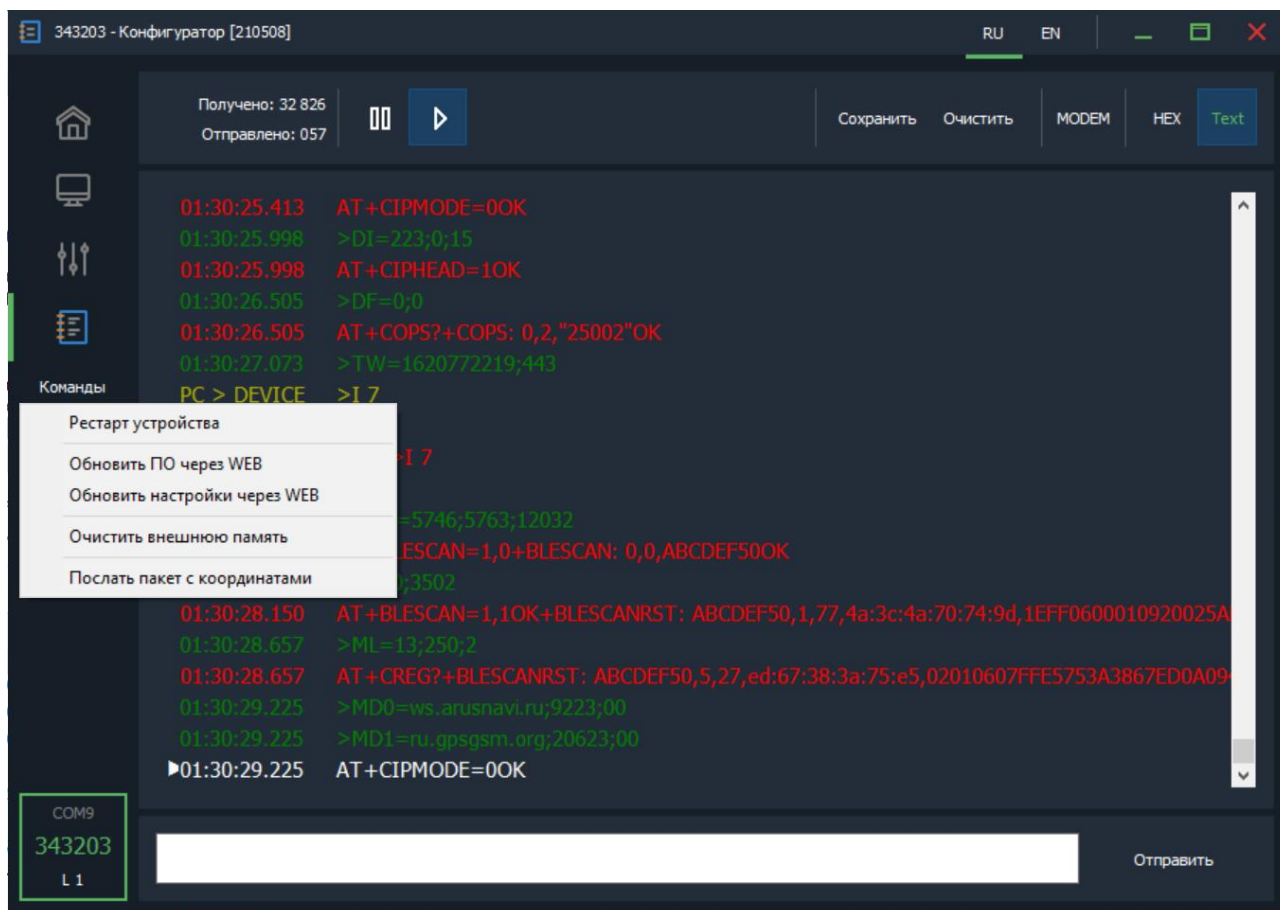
343203 - Конфигуратор [210508]

RU EN

Получено: 32 826
Отправлено: 057

Сохранить Очистить MODEM HEX Text

01:30:25.413 AT+CIPMODE=0OK
01:30:25.998 >DI=223;0;15
01:30:25.998 AT+CIPHEAD=1OK
01:30:26.505 >DF=0;0
01:30:26.505 AT+COPS?+COPS: 0,2,"25002"OK
01:30:27.073 >TW=1620772219;443
PC > DEVICE >I 7

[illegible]I 7

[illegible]=5746;5763;12032
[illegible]LESCAN=1,0+BLESCAN: 0,0,ABCDEF50OK
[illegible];3502
01:30:28.150 AT+BLESCAN=1,1OK+BLESCANRST: ABCDEF50,1,77,4a:3c:4a:70:74:9d,1EFF0600010920025A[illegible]
01:30:28.657 >ML=13;250;2
01:30:28.657 AT+CREG?+BLESCANRST: ABCDEF50,5,27,ed:67:38:3a:75:e5,02010607FFE5753A3867ED0A09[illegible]
01:30:29.225 >MD0=ws.arusnavi.ru;9223;00
01:30:29.225 >MD1=ru.gpsgsm.org;20623;00
01:30:29.225 AT+CIPMODE=0OK

Команды

Рестарт устройства
Обновить ПО через WEB
Обновить настройки через WEB
Очистить внешнюю память
Послать пакет с координатами

COM9
343203
L 1

Отправить